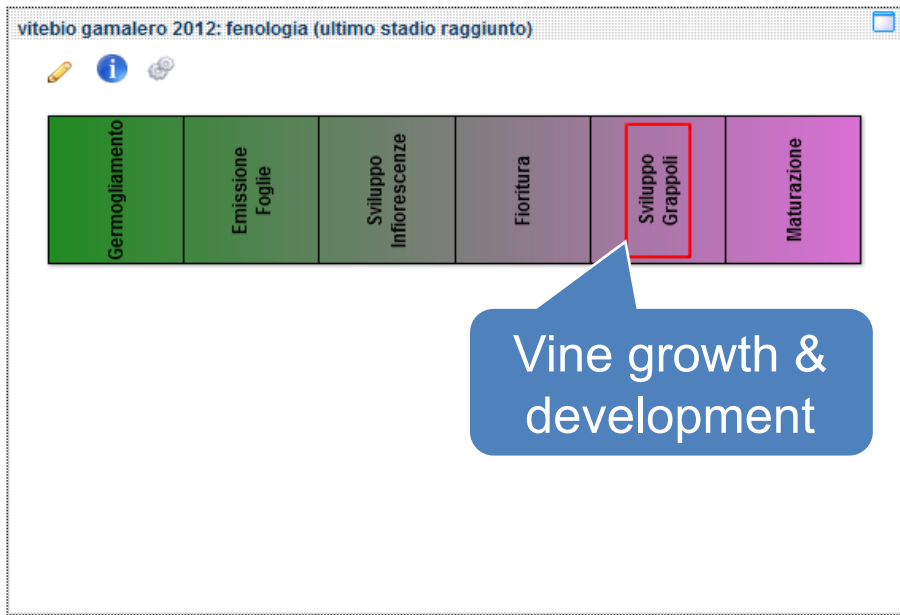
vitebio gamalero 2012: fenologia (ultimo stadio raggiunto)

| Germogliamento | Emissione Foglie | Sviluppo Infiorescenze | Fioritura | Sviluppo Grappoli | Maturazione |
|---|---|---|---|---|---|

Vine growth & development